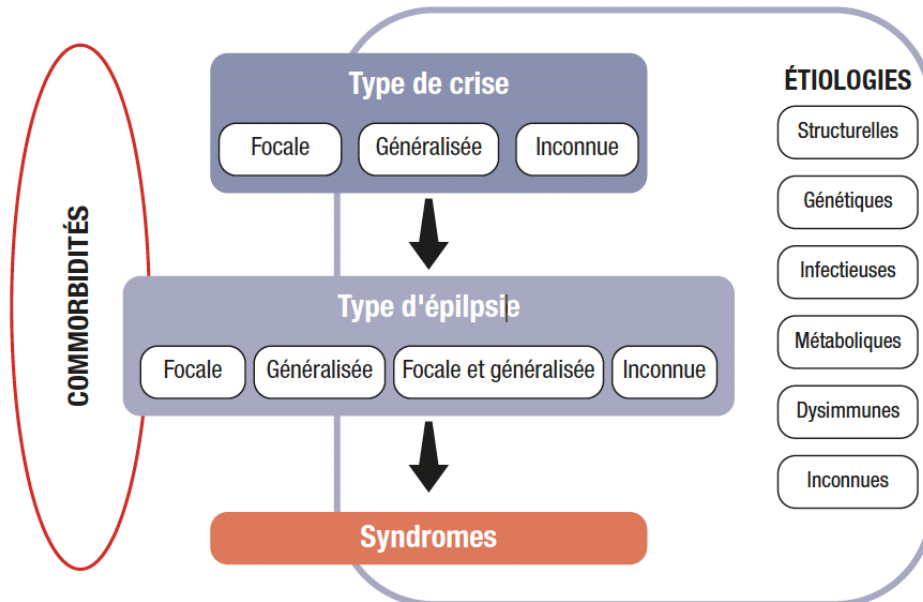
Type de crise

Focale

Généralisée

Inconnue

Type d'épilpsie

Focale

Généralisée

Focale et généralisée

Inconnue

Syndromes

COMMORBIDITÉS

ÉTIOLOGIES

Structurelles

Génétiques

Infectieuses

Métaboliques

Dysimmunes

Inconnues